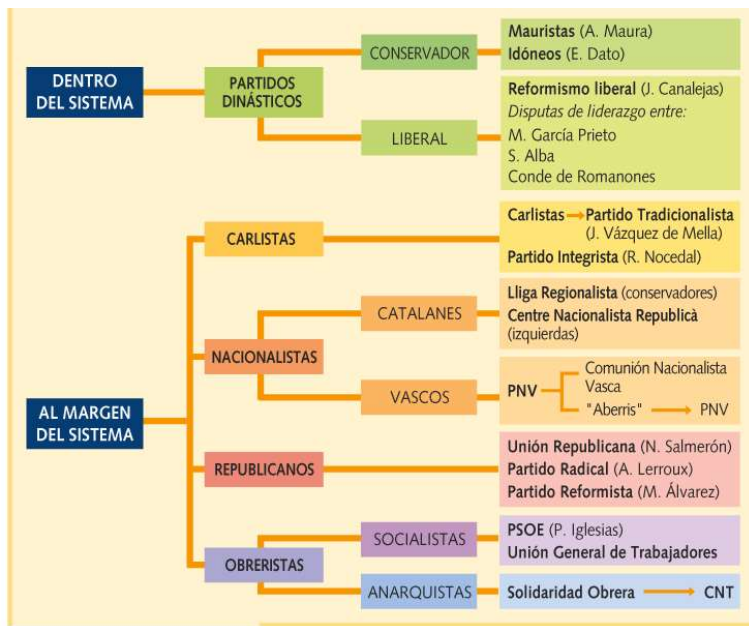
DENTRO DEL SISTEMA

PARTIDOS DINÁSTICOS

CONSERVADOR

Mauristas (A. Maura)
Idóneos (E. Dato)

LIBERAL

Reformismo liberal (J. Canalejas)
Disputas de liderazgo entre:
M. García Prieto
S. Alba
Conde de Romanones

AL MARGEN DEL SISTEMA

CARLISTAS

Carlistas → Partido Tradicionalista (J. Vázquez de Mella)
Partido Integrista (R. Nocedal)

NACIONALISTAS

CATALANES

Lliga Regionalista (conservadores)
Centre Nacionalista Republicà (izquierdas)

VASCOS

PNV
Comunión Nacionalista Vasca
"Aberris" → PNV

REPUBLICANOS

Unión Republicana (N. Salmerón)
Partido Radical (A. Lerroux)
Partido Reformista (M. Álvarez)

OBRERISTAS

SOCIALISTAS

PSOE (P. Iglesias)
Unión General de Trabajadores

ANARQUISTAS

Solidaridad Obrera → CNT